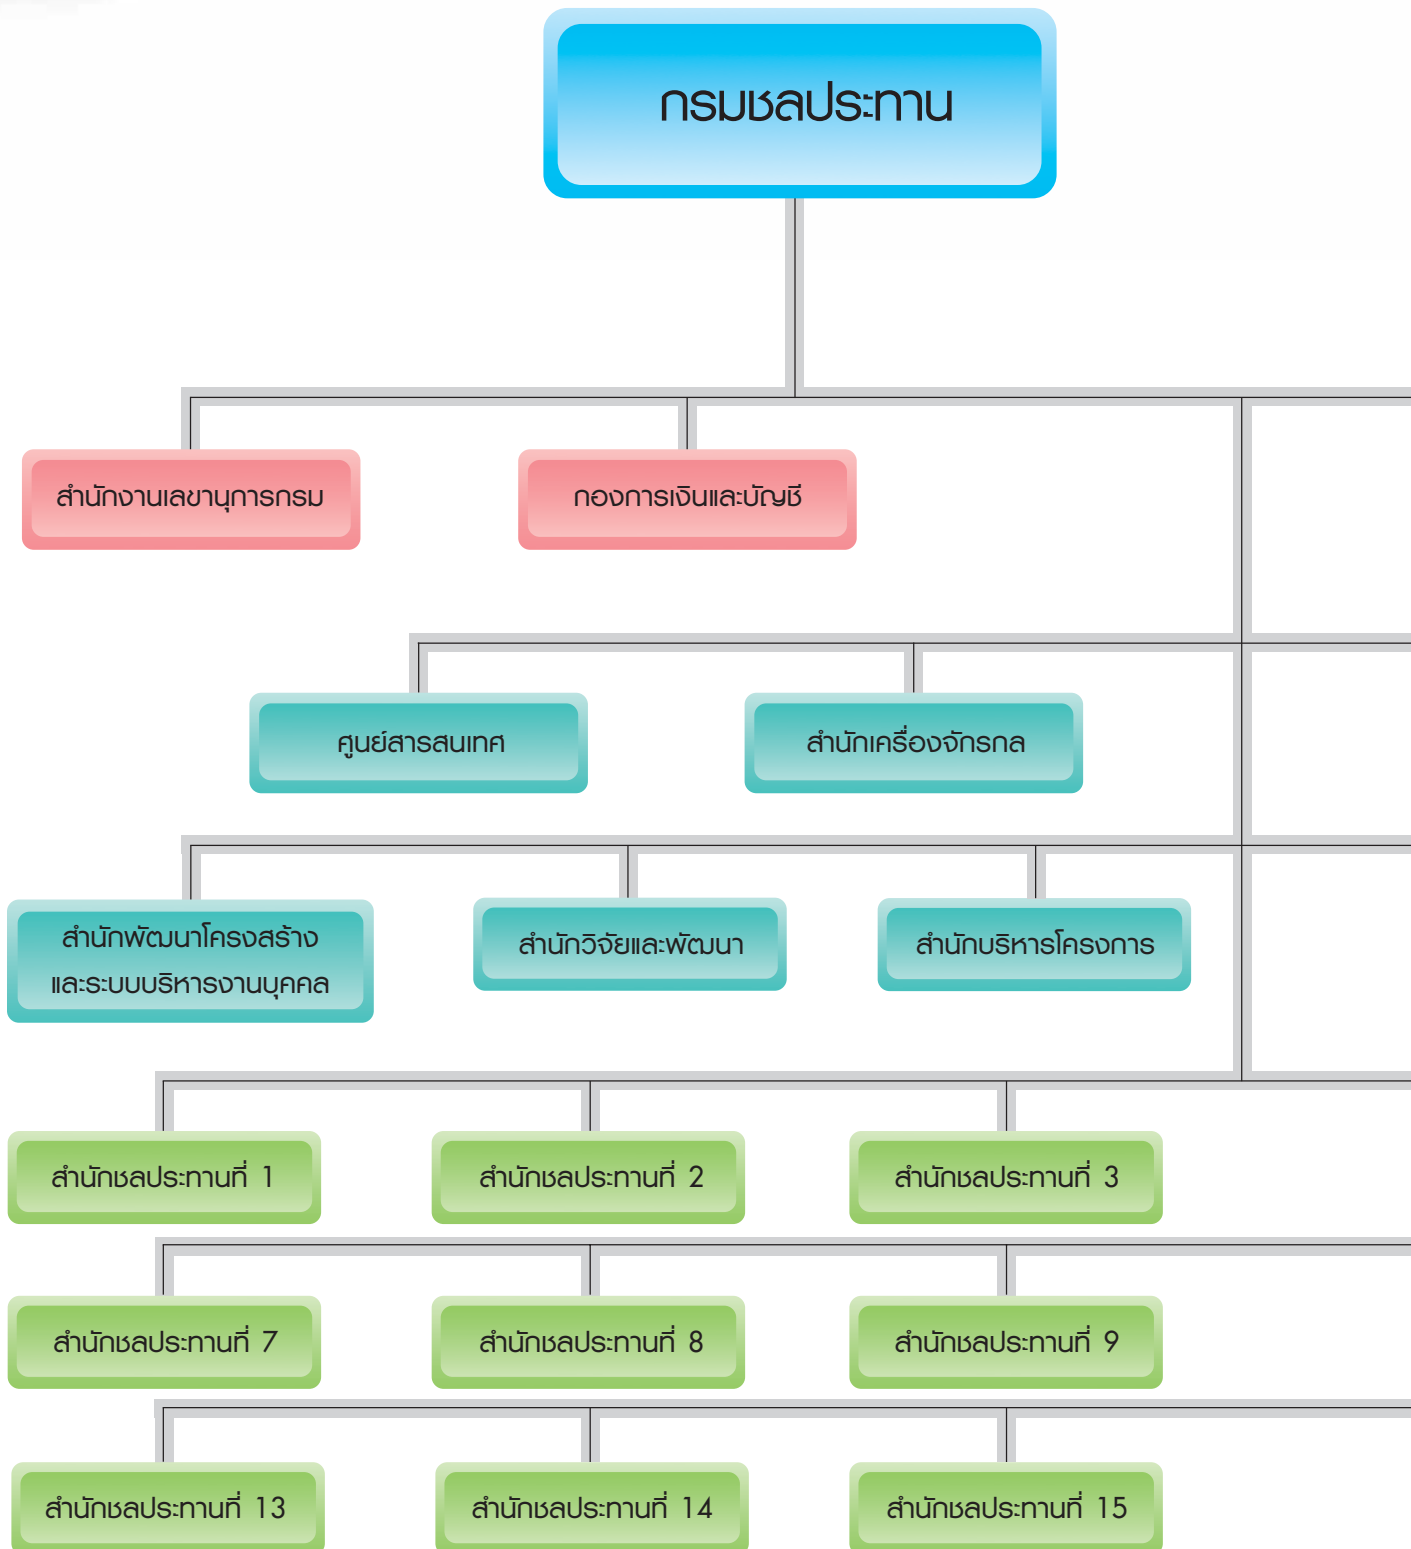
กรมชลประทาน

สำนักงานเลขานุการกรม

กองการเงินและบัญชี

ศูนย์สารสนเทศ

สำนักเครื่องจักรกล

สำนักพัฒนาโครงสร้างและระบบบริหารงานบุคคล

สำนักวิจัยและพัฒนา

สำนักบริหารโครงการ

สำนักชลประทานที่ 1

สำนักชลประทานที่ 2

สำนักชลประทานที่ 3

สำนักชลประทานที่ 7

สำนักชลประทานที่ 8

สำนักชลประทานที่ 9

สำนักชลประทานที่ 13

สำนักชลประทานที่ 14

สำนักชลประทานที่ 15